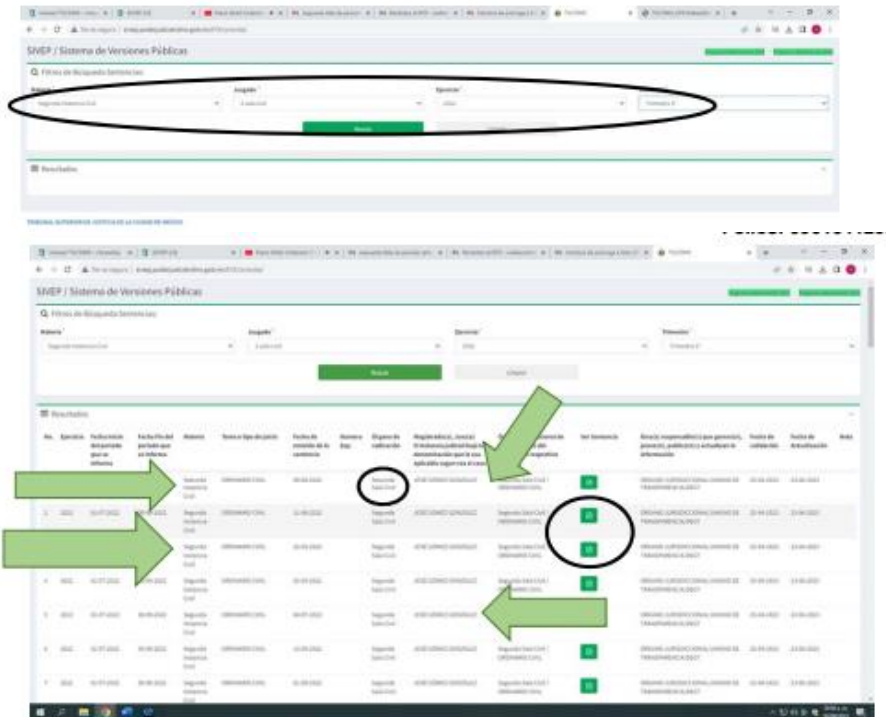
SIVEP / Sistema de Versiones Públicas

Q Filtros de Búsqueda Sentencias

Materia
Segunda Instancia Civil

Juzgado
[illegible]

Ejercicio
2022

Trimestre 3

Buscar

Resultados

TRIBUNAL SUPERIOR DE JUSTICIA DE LA CIUDAD DE MÉXICO

SIVEP / Sistema de Versiones Públicas

Q Filtros de Búsqueda Sentencias

Materia
Segunda Instancia Civil

Juzgado
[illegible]

Ejercicio
2022

Trimestre
Trimestre 3

Buscar

Limpiar

Resultados

| No. | Ejercicio | Fecha inicio del periodo que se informa | Fecha fin del periodo que se informa | Materia | Tema o tipo de juicio | Fecha de emisión de la sentencia | Número de Exp. | Órgano de radicación | Magistrado(a), Juez(a) o Instancia judicial que la emite | Denominación del órgano respectivo | Ver Sentencia | Área(s) responsable(s) que genera(n), posee(n), publica(n) y actualiza(n) la información | Fecha de validación | Fecha de Actualización | Nota |
|---|---|---|---|---|---|---|---|---|---|---|---|---|---|---|---|
| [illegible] | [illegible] | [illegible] | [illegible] | Segunda Instancia Civil | ORDINARIO CIVIL | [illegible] | | Segunda Sala Civil | JOSE GOMEZ GONZALEZ | Segunda Sala Civil / ORDINARIO CIVIL | | ÓRGANO JURISDICCIONAL-UNIDAD DE TRANSPARENCIA(2022) | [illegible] | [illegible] | |
| 2 | 2022 | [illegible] | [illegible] | Segunda Instancia Civil | ORDINARIO CIVIL | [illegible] | | Segunda Sala Civil | JOSE GOMEZ GONZALEZ | Segunda Sala Civil / ORDINARIO CIVIL | | ÓRGANO JURISDICCIONAL-UNIDAD DE TRANSPARENCIA(2022) | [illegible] | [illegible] | |
| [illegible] | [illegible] | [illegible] | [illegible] | Segunda Instancia Civil | ORDINARIO CIVIL | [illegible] | | Segunda Sala Civil | JOSE GOMEZ GONZALEZ | Segunda Sala Civil / ORDINARIO CIVIL | | ÓRGANO JURISDICCIONAL-UNIDAD DE TRANSPARENCIA(2022) | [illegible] | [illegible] | |
| 4 | 2022 | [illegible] | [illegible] | Segunda Instancia Civil | ORDINARIO CIVIL | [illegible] | | Segunda Sala Civil | JOSE GOMEZ GONZALEZ | Segunda Sala Civil / ORDINARIO CIVIL | | ÓRGANO JURISDICCIONAL-UNIDAD DE TRANSPARENCIA(2022) | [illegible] | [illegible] | |
| 5 | 2022 | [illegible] | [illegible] | Segunda Instancia Civil | ORDINARIO CIVIL | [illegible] | | Segunda Sala Civil | JOSE GOMEZ GONZALEZ | Segunda Sala Civil / ORDINARIO CIVIL | | ÓRGANO JURISDICCIONAL-UNIDAD DE TRANSPARENCIA(2022) | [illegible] | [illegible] | |
| 6 | 2022 | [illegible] | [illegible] | Segunda Instancia Civil | ORDINARIO CIVIL | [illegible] | | Segunda Sala Civil | JOSE GOMEZ GONZALEZ | Segunda Sala Civil / ORDINARIO CIVIL | | ÓRGANO JURISDICCIONAL-UNIDAD DE TRANSPARENCIA(2022) | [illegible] | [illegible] | |
| 7 | 2022 | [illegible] | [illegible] | Segunda Instancia Civil | ORDINARIO CIVIL | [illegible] | | Segunda Sala Civil | JOSE GOMEZ GONZALEZ | Segunda Sala Civil / ORDINARIO CIVIL | | ÓRGANO JURISDICCIONAL-UNIDAD DE TRANSPARENCIA(2022) | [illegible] | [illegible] | |